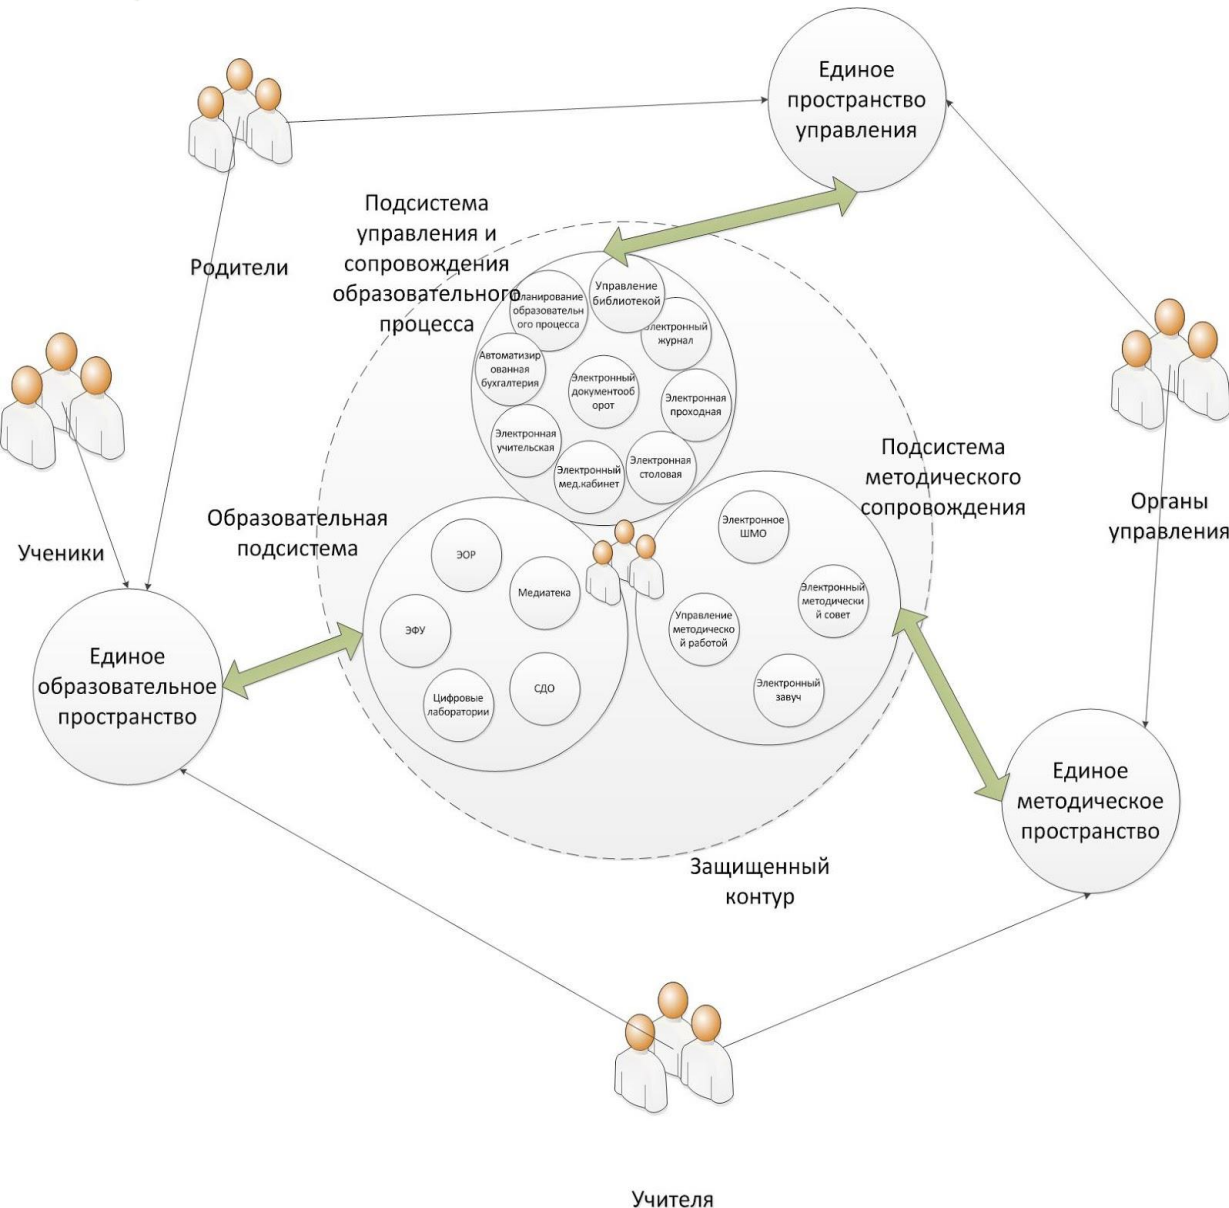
Единое пространство управления

Родители

Подсистема управления и сопровождения образовательного процесса

Планирование образовательного процесса

Управление библиотекой

Электронный журнал

Автоматизированная бухгалтерия

Электронный документооборот

Электронная проходная

Электронная учительская

Электронный мед.кабинет

Электронная столовая

Органы управления

Ученики

Образовательная подсистема

ЭОР

Медиатека

ЭФУ

Цифровые лаборатории

СДО

Подсистема методического сопровождения

Электронное ШМО

Электронный методический совет

Управление методической работой

Электронный завуч

Единое образовательное пространство

Единое методическое пространство

Защищенный контур

Учителя